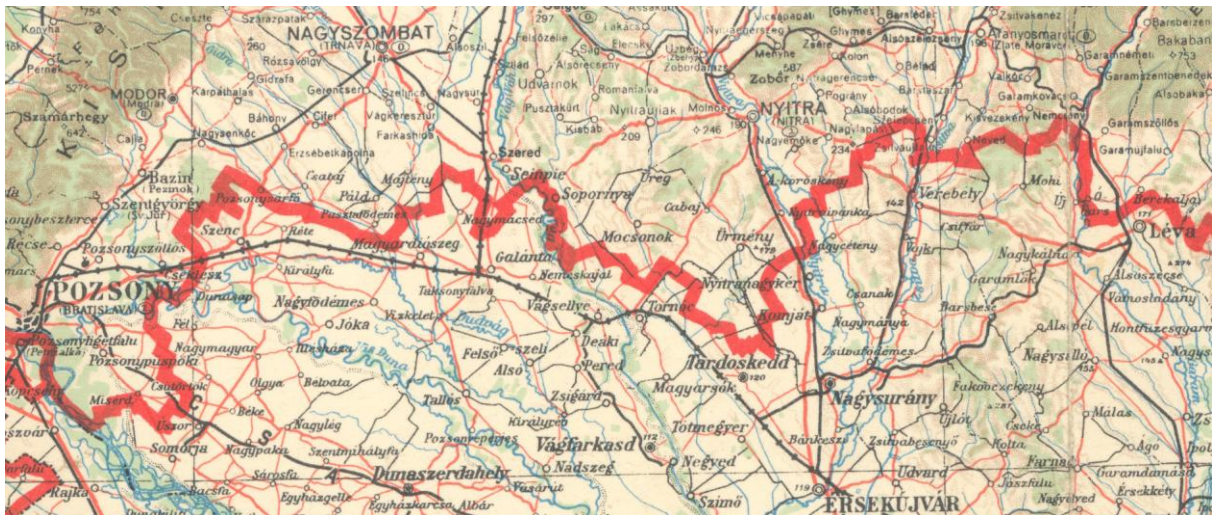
NAGYSZOMBAT
(TRNAVA)
MODOR
(Modra)
Szamárhegy
Bazin
(Pezinok)
Szentgyörgy
(Sv. Jur)
Pozsonyszőllős
Recse
POZSONY
(BRATISLAVA)
Pozsonyhidfalu
(Petržalka)
Pozsonypüspöki
Csütörtök
Misérd
Üszor
Somorja
Rajka
Szenc
Réte
Magyardiószeg
Pusztafödémes
Páld
Csataj
Majtény
Szered
Sempte
Nagymácsed
Galánta
Királyfa
Nagyfödémes
Jóka
Dunaszerdahely
Vágsellye
Soporonya
Cabaj
Üreg
Mocsonok
Nemeskajal
Tornóc
Nyitranagykér
Tardoskedd
Nagysurány
Érsekújvár
Farnad
Udvard
Nagymánya
Csanak
Kolon
Zobor
NYITRA
(NITRA)
Verebély
Léva
Berekalja
Mohi
Nagykálna
Garamlök
Barsbese
Alsószecse
Vámosladány
Alsópél
Nagysalló
Málas
Farnad
Bánkeszi
Zsitvabesenyő
Kolta
Nagyölved
Érsekkéty
Garamdamásd
Negyed
Vágfarkasd
Nádszeg
Szimő
Zsigárd
Királyrév
Alsó
Felső
Pered
Deáki
Magyarsók
Tótmegyer
Tallós
Nagylég
Nagypaka
Béke
Ölgya
Illésháza
Vizkelet
Nagymagyar
Felső
Dunadnap
Egyházgelle
Egyházkarcsa
Albár
Vásárút
Szentmihályfa
Sárosfa
Nyitraújlak
Pusztakürt
Udvarnok
Felsőzélle
Alsóbodok
Nagyemőke
Nyitraivánka
Nagycétény
Kiskeszeny
Nemcsény
Garamújfalu
Garamszőllős
Galamkovács
Tajnai
Garamnémeti
Bakabánya
Barsberzence
Zsitvakenéz
Aranyosmarót
(Zlaté Moravce)
Barslédec
Ghymes
Sárosfa
Nagysenkőc
Erzsébetkapona
Cifer
Vágkeresztúr
Farkashida
Báhony
Kárpáthalas
Gidrafa
Rózsavölgy
Szárazpatak
Cseszte
Pernek
Konyha
Gerencsér
Szelőce
Nagysúr
Szilád
Alsóbaldóc
Romanfalva
Kisbab
Molnos
Nagykér
Üzbég
Zobordarázs
Ellecsky
Kolíňany
Menyhe
Pográny
Nagylapás
Béted
Valkóc
Pusztaföldemes
Tűrmény
Űrmény
Tonsonyfalva
Szeli
Dunaszerdahely
Póczonpénhorn
Bacsfa
Szentgyörgy
Doványi
Pozsonyhidfalu
Hontfüzesgyarmat
Nagygyarmat
Fakóvezekény
Nyugat
Ujlók
Csiffár
Vajka
Kürt
Keszeg
Éd
Örnykö
Dékár
Alsoszelezseny
Ghymes
Sárosfa
Szeged
Sempte